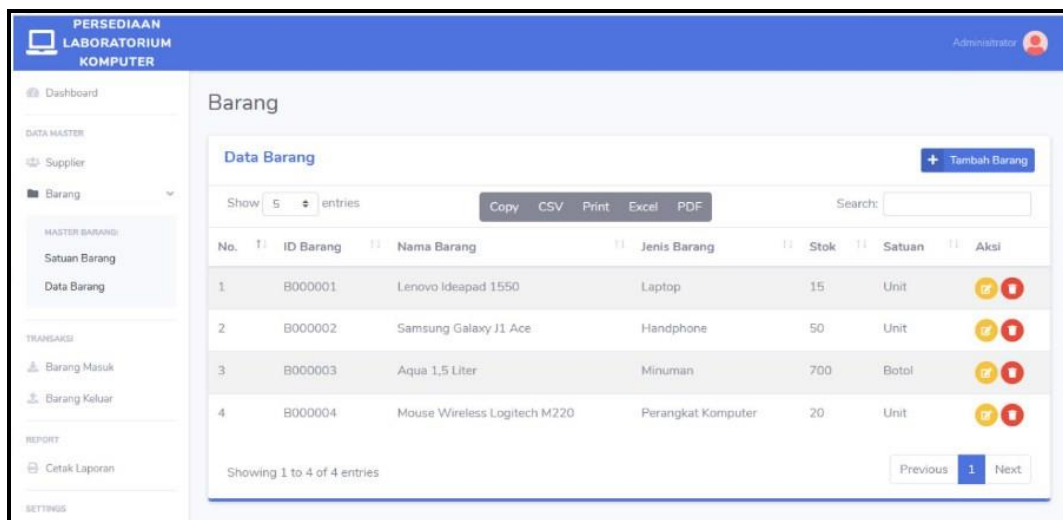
PERSEDIAAN LABORATORIUM KOMPUTER

Administrator

Dashboard

DATA MASTER

Supplier

Barang

MASTER BARANG

Satuan Barang

Data Barang

TRANSAKSI

Barang Masuk

Barang Keluar

REPORT

Cetak Laporan

SETTINGS

Barang

Data Barang

+ Tambah Barang

Show 5 entries

Copy CSV Print Excel PDF

Search:

| No. | ID Barang | Nama Barang | Jenis Barang | Stok | Satuan | Aksi |
|---|---|---|---|---|---|---|
| 1 | B000001 | Lenovo Ideapad 1550 | Laptop | 15 | Unit | |
| 2 | B000002 | Samsung Galaxy J1 Ace | Handphone | 50 | Unit | |
| 3 | B000003 | Aqua 1,5 Liter | Minuman | 700 | Botol | |
| 4 | B000004 | Mouse Wireless Logitech M220 | Perangkat Komputer | 20 | Unit | |

Showing 1 to 4 of 4 entries

Previous 1 Next